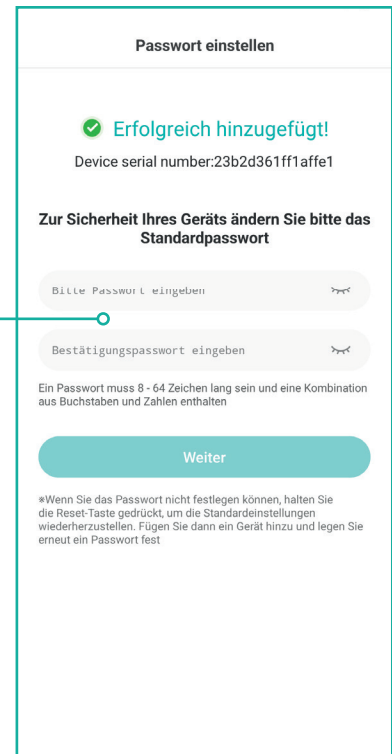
Passwort einstellen

Erfolgreich hinzugefügt!

Device serial number:23b2d361ff1affe1

Zur Sicherheit Ihres Geräts ändern Sie bitte das Standardpasswort

Bitte Passwort eingeben

Bestätigungspasswort eingeben

Ein Passwort muss 8 - 64 Zeichen lang sein und eine Kombination aus Buchstaben und Zahlen enthalten

Weiter

*Wenn Sie das Passwort nicht festlegen können, halten Sie die Reset-Taste gedrückt, um die Standardeinstellungen wiederherzustellen. Fügen Sie dann ein Gerät hinzu und legen Sie erneut ein Passwort fest